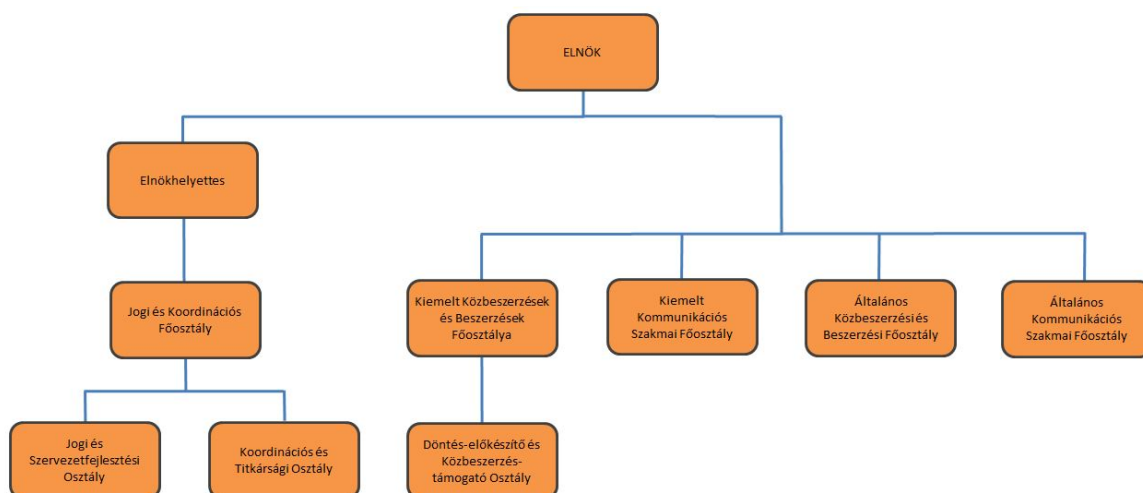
ELNÖK

Elnökhelyettes

Jogi és Koordinációs Főosztály

Jogi és Szervezetfejlesztési Osztály

Koordinációs és Titkársági Osztály

Kiemelt Közbeszerzések és Beszerzések Főosztálya

Döntés-előkészítő és Közbeszerzés-támogató Osztály

Kiemelt Kommunikációs Szakmai Főosztály

Általános Közbeszerzési és Beszerzési Főosztály

Általános Kommunikációs Szakmai Főosztály